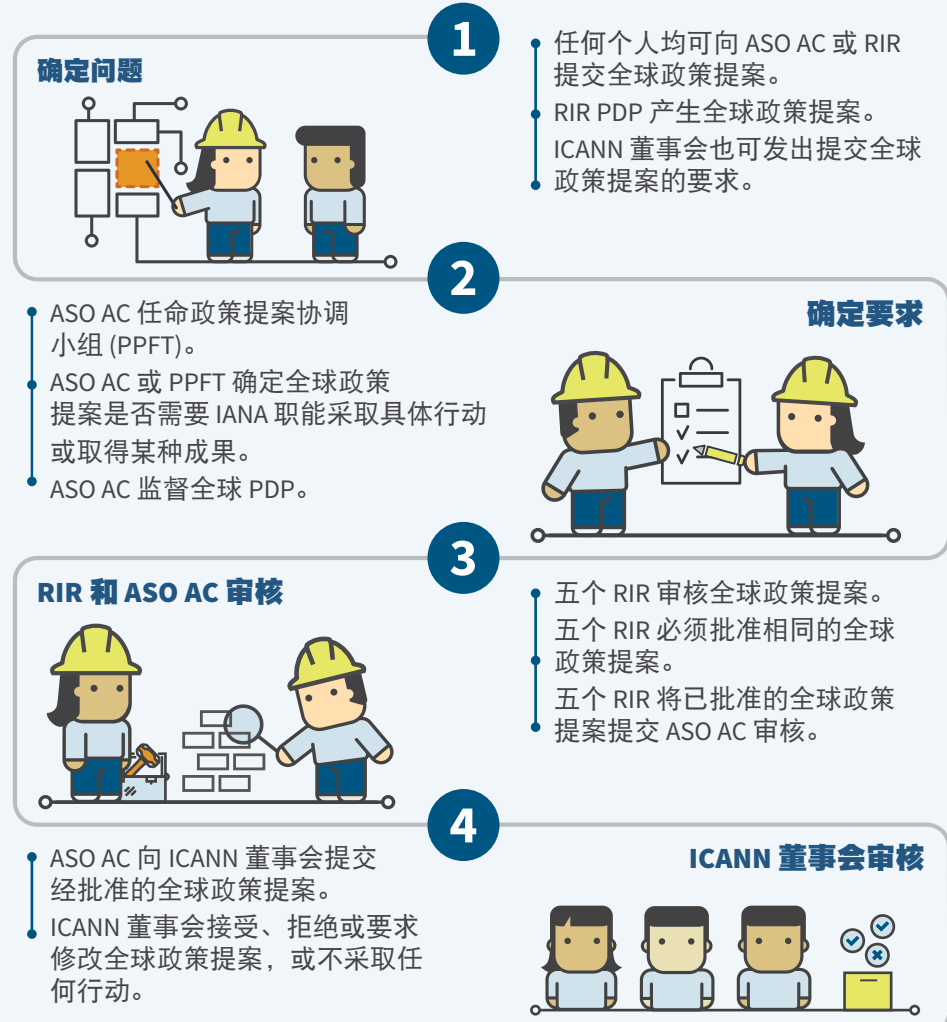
1

确定问题

任何个人均可向 ASO AC 或 RIR 提交全球政策提案。

RIR PDP 产生全球政策提案。

ICANN 董事会也可发出提交全球政策提案的要求。

2

ASO AC 任命政策提案协调小组 (PPFT)。

ASO AC 或 PPFT 确定全球政策提案是否需要 IANA 职能采取具体行动或取得某种成果。

ASO AC 监督全球 PDP。

确定要求

3

RIR 和 ASO AC 审核

五个 RIR 审核全球政策提案。

五个 RIR 必须批准相同的全球政策提案。

五个 RIR 将已批准的全球政策提案提交 ASO AC 审核。

4

ASO AC 向 ICANN 董事会提交经批准的全球政策提案。

ICANN 董事会接受、拒绝或要求修改全球政策提案，或不采取任何行动。

ICANN 董事会审核